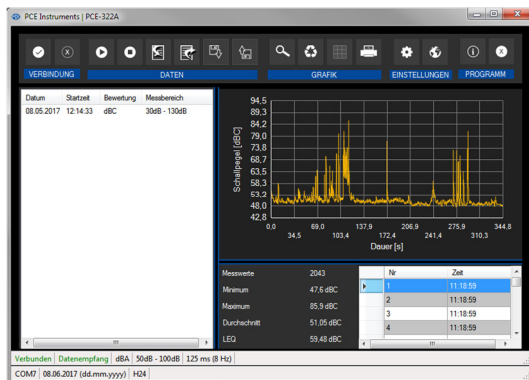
PCE Instruments | PCE-322A

VERBINDUNG
DATEN
GRAFIK
EINSTELLUNGEN
PROGRAMM

| Datum | Startzeit | Bewertung | Messbereich |
|---|---|---|---|
| 08.05.2017 | 12:14:33 | dBC | 30dB - 130dB |

94,5
89,3
84,2
79,0
73,8
68,7
63,5
58,3
53,2
48,0
42,8

Schallpegel [dBC]

0,0
34,5
69,0
103,4
137,9
172,4
206,9
241,4
275,9
310,3
344,8

Dauer [s]

| | |
|---|---|
| Messwerte | 2043 |
| Minimum | 47,6 dBC |
| Maximum | 85,9 dBC |
| Durchschnitt | 51,05 dBC |
| LEQ | 59,48 dBC |

| Nr | Zeit |
|---|---|
| 1 | 11:18:59 |
| 2 | 11:18:59 |
| 3 | 11:18:59 |
| 4 | 11:18:59 |

Verbunden | Datenempfang | dBA | 50dB - 100dB | 125 ms (8 Hz)
COM7 | 08.06.2017 (dd.mm.yyyy) | H24